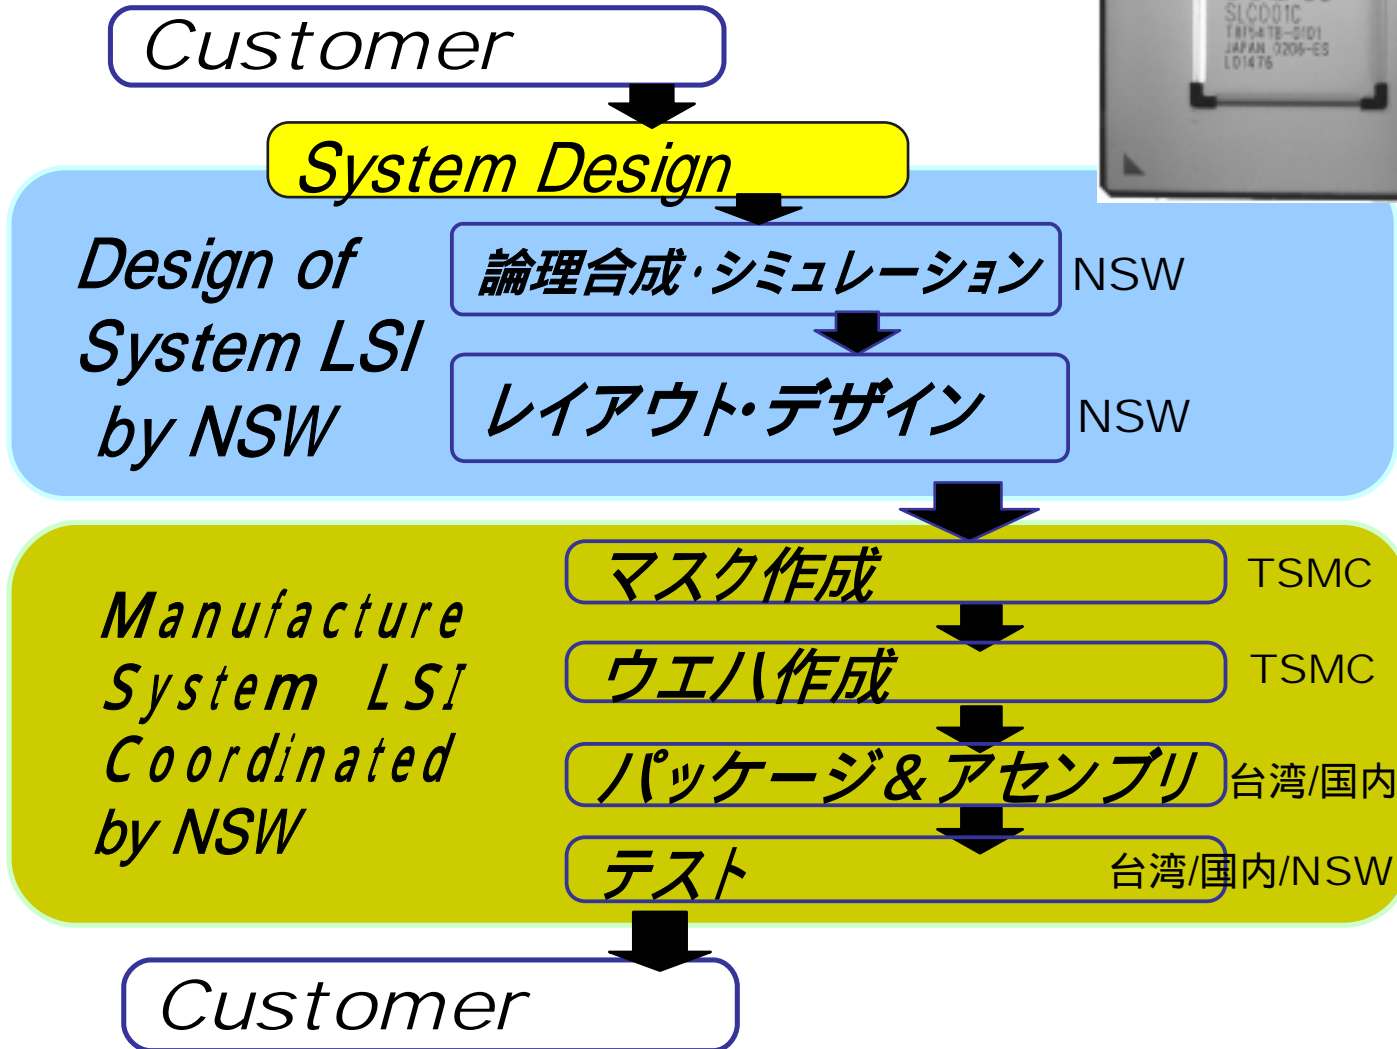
SLC001C
T8I54TB-0101
JAPAN 0206-ES
L01476

Customer

System Design

Design of System LSI by NSW

論理合成・シミュレーション NSW

レイアウト・デザイン NSW

Manufacture System LSI Coordinated by NSW

マスク作成 TSMC

ウエハ作成 TSMC

パッケージ＆アセンブリ 台湾/国内

テスト 台湾/国内/NSW

Customer